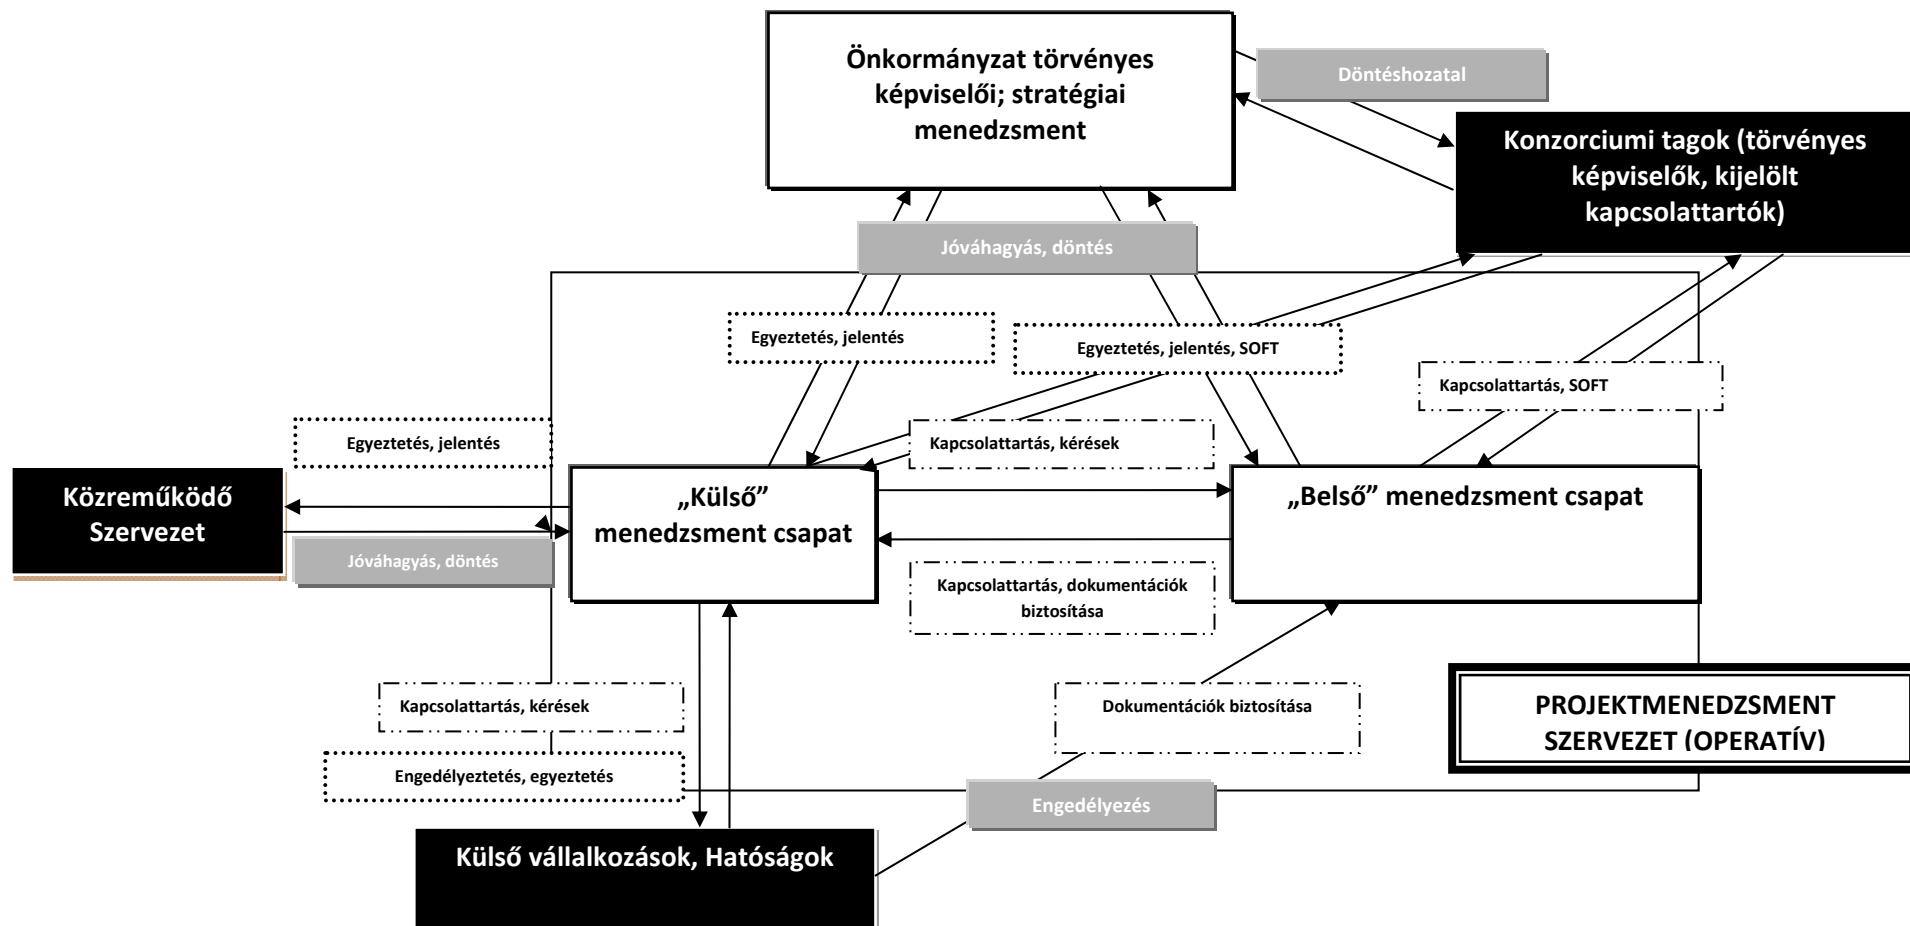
Önkormányzat törvényes képviselői; stratégiai menedzsment

Döntéshozatal

Konzorciumi tagok (törvényes képviselők, kijelölt kapcsolattartók)

Jóváhagyás, döntés

Egyeztetés, jelentés

Egyeztetés, jelentés, SOFT

Kapcsolattartás, SOFT

Egyeztetés, jelentés

Kapcsolattartás, kérések

Közreműködő Szervezet

„Külső" menedzsment csapat

„Belső" menedzsment csapat

Jóváhagyás, döntés

Kapcsolattartás, dokumentációk biztosítása

PROJEKTMENEDZSMENT SZERVEZET (OPERATÍV)

Kapcsolattartás, kérések

Dokumentációk biztosítása

Engedélyeztetés, egyeztetés

Engedélyezés

Külső vállalkozások, Hatóságok